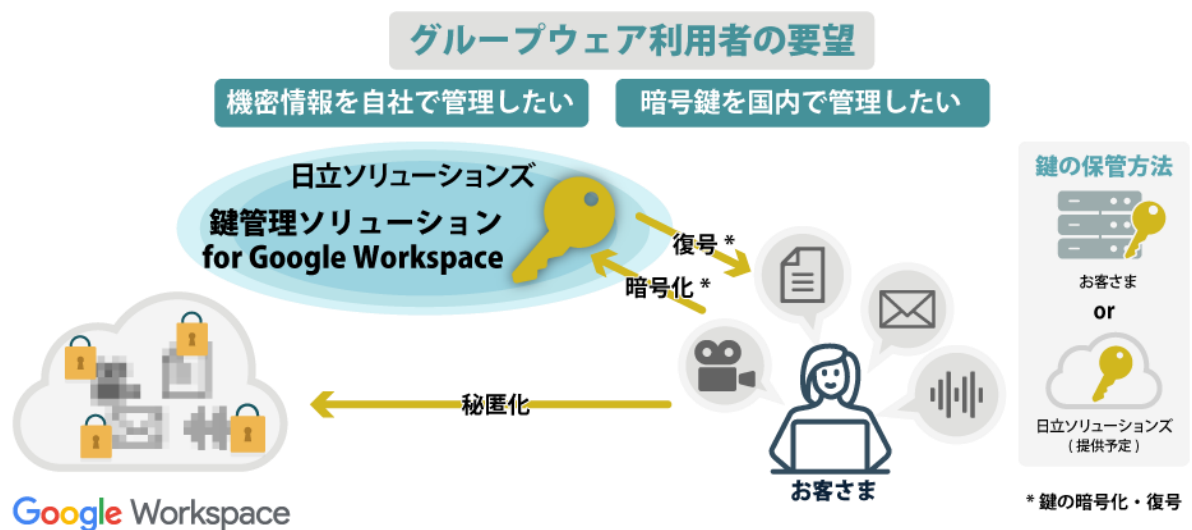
グループウェア利用者の要望

機密情報を自社で管理したい

暗号鍵を国内で管理したい

日立ソリューションズ
鍵管理ソリューション
for Google Workspace

復号 *

暗号化 *

秘匿化

お客さま

Google Workspace

鍵の保管方法

お客さま

or

日立ソリューションズ
（提供予定）

* 鍵の暗号化・復号